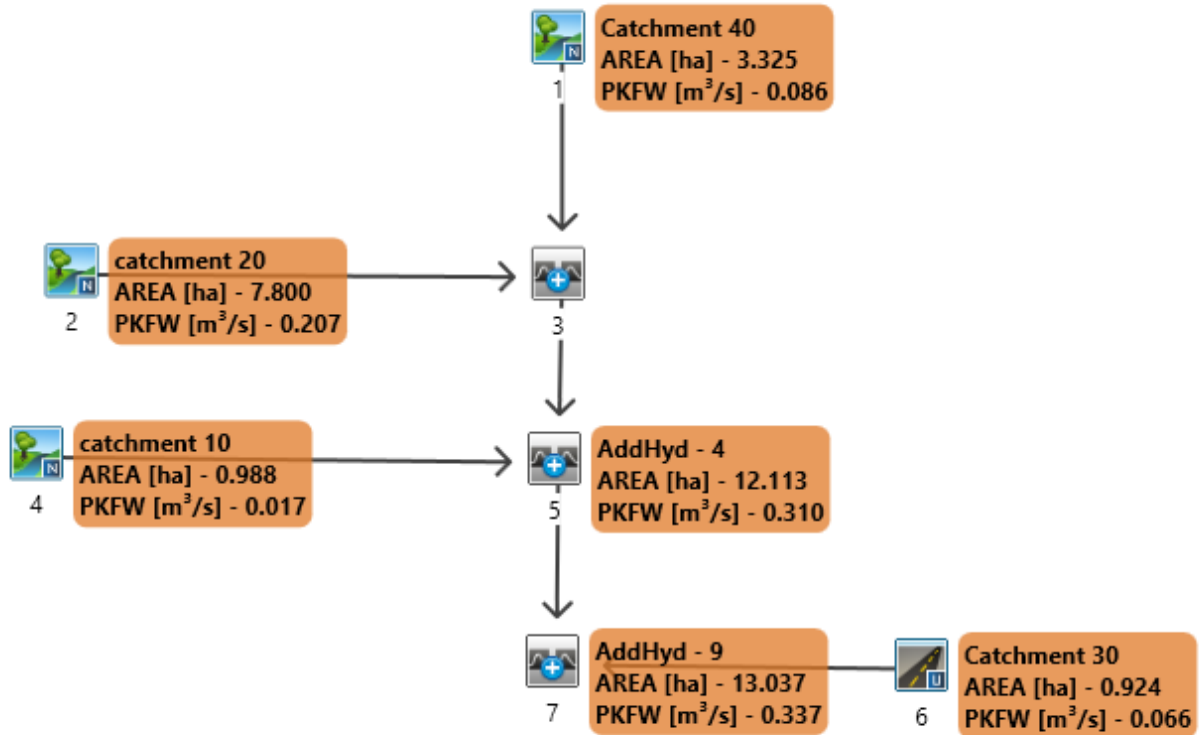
N
1
Catchment 40
AREA [ha] - 3.325
PKFW [$m^3/s$] - 0.086

N
2
catchment 20
AREA [ha] - 7.800
PKFW [$m^3/s$] - 0.207

3

N
4
catchment 10
AREA [ha] - 0.988
PKFW [$m^3/s$] - 0.017

5
AddHyd - 4
AREA [ha] - 12.113
PKFW [$m^3/s$] - 0.310

7
AddHyd - 9
AREA [ha] - 13.037
PKFW [$m^3/s$] - 0.337

U
6
Catchment 30
AREA [ha] - 0.924
PKFW [$m^3/s$] - 0.066